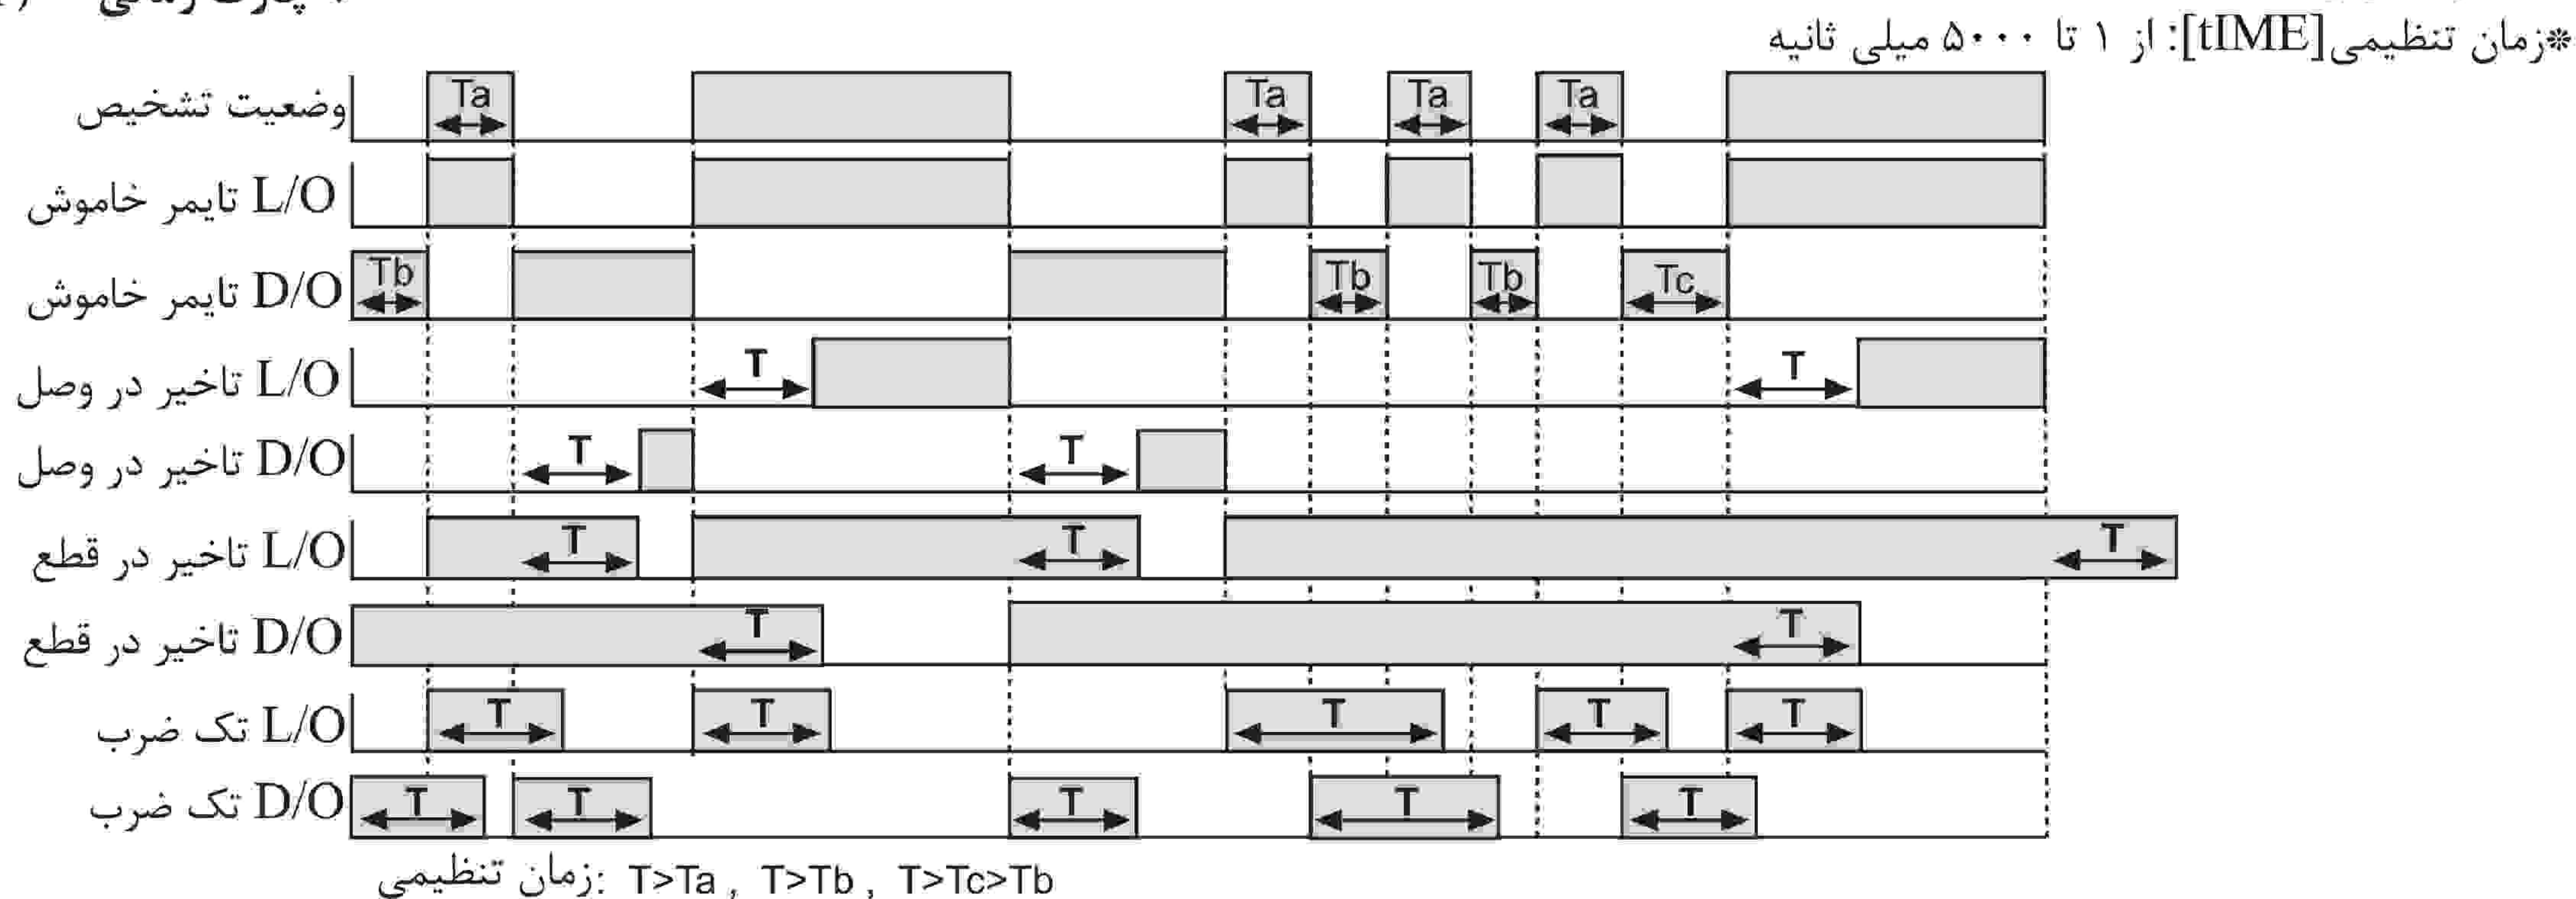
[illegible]

*زمان تنظیمی[tIME]: از ۱ تا ۵۰۰۰ میلی ثانیه

وضعیت تشخیص
Ta Ta Ta Ta

L/O تایمر خاموش

D/O تایمر خاموش
Tb Tb Tb Tc

L/O تاخیر در وصل
T T

D/O تاخیر در وصل
T T

L/O تاخیر در قطع
T T T

D/O تاخیر در قطع
T T

L/O تک ضرب
T T T T T

D/O تک ضرب
T T T T T

زمان تنظیمی: T>Ta , T>Tb , T>Tc>Tb